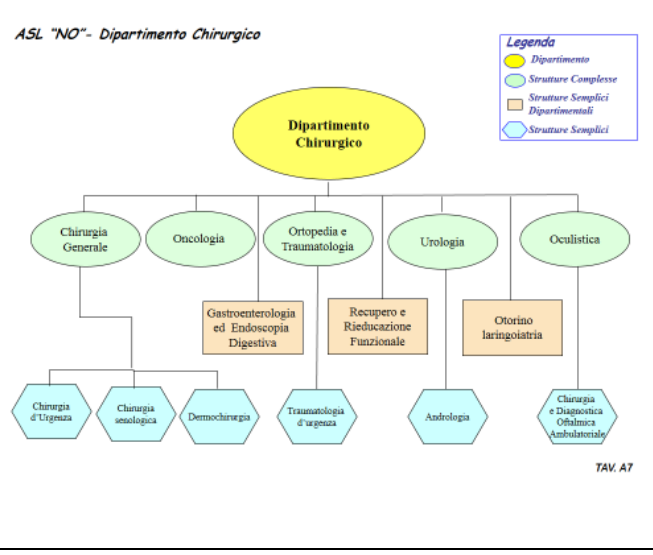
ASL "NO"- Dipartimento Chirurgico

Legenda
Dipartimento
Strutture Complesse
Strutture Semplici Dipartimentali
Strutture Semplici

Dipartimento Chirurgico

Chirurgia Generale

Oncologia

Ortopedia e Traumatologia

Urologia

Oculistica

Gastroenterologia ed Endoscopia Digestiva

Recupero e Rieducazione Funzionale

Otorino laringoiatria

Chirurgia d'Urgenza

Chirurgia senologica

Dermochirurgia

Traumatologia d'urgenza

Andrologia

Chirurgia e Diagnostica Oftalmica Ambulatoriale

TAV. A7